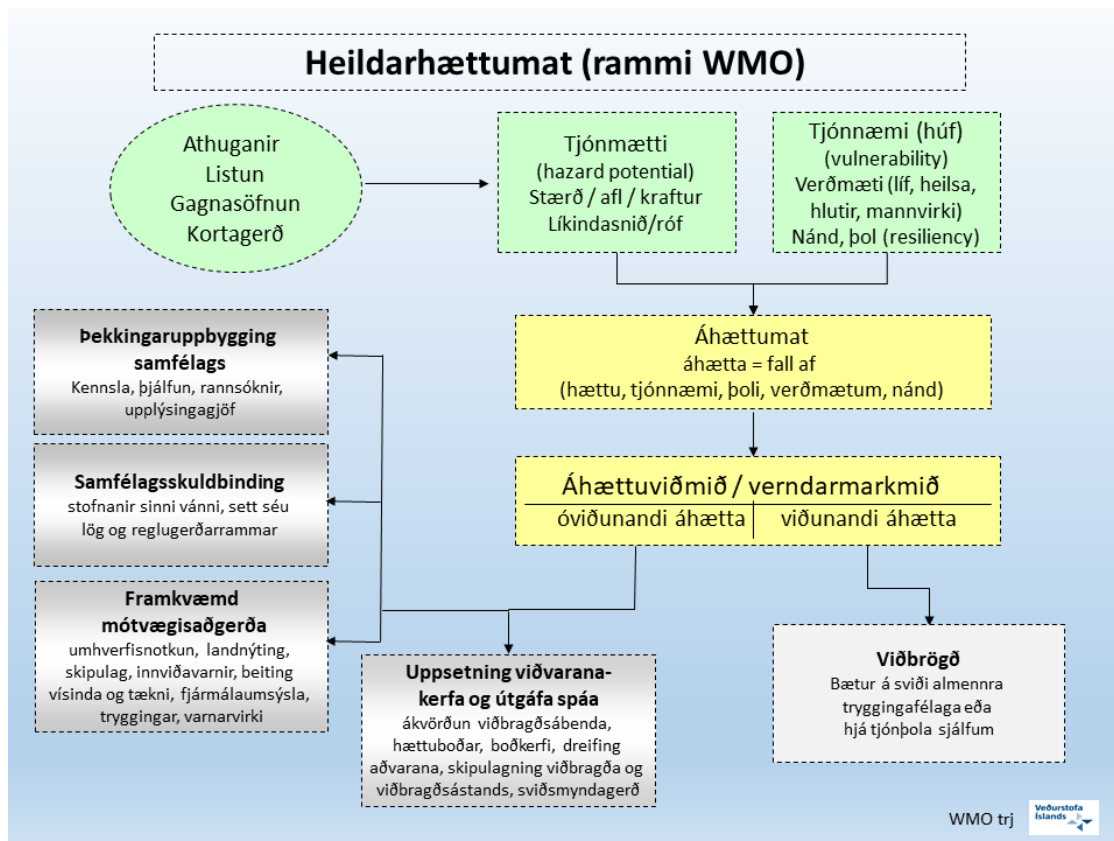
Heildarhættumat (rammi WMO)

Athuganir
Listun
Gagnasöfnun
Kortagerð

Tjónmætti
(hazard potential)
Stærð / afl / kraftur
Líkindasnið/róf

Tjónnæmi (húf)
(vulnerability)
Verðmæti (líf, heilsa, hlutir, mannvirki)
Nánd, þol (resiliency)

Áhættumat
áhætta = fall af
(hættu, tjónnæmi, þoli, verðmætum, nánd)

Áhættuviðmið / verndarmarkmið
óviðunandi áhætta | viðunandi áhætta

Þekkingaruppbygging samfélags
Kennsla, þjálfun, rannsóknir, upplýsingagjöf

Samfélagsskuldbinding
stofnanir sinni vánni, sett séu lög og reglugerðarrammar

Framkvæmd mótvægisaðgerða
umhverfisnotkun, landnýting, skipulag, innviðavarnir, beiting vísinda og tækni, fjármálaumsýsla, tryggingar, varnarvirki

Uppsetning viðvaranakerfa og útgáfa spáa
ákvörðun viðbragðsábenda, hættuboðar, boðkerfi, dreifing aðvarana, skipulagning viðbragða og viðbragðsástands, sviðsmyndagerð

Viðbrögð
Bætur á sviði almennra tryggingafélaga eða hjá tjónþola sjálfum

WMO trj

Veðurstofa Íslands